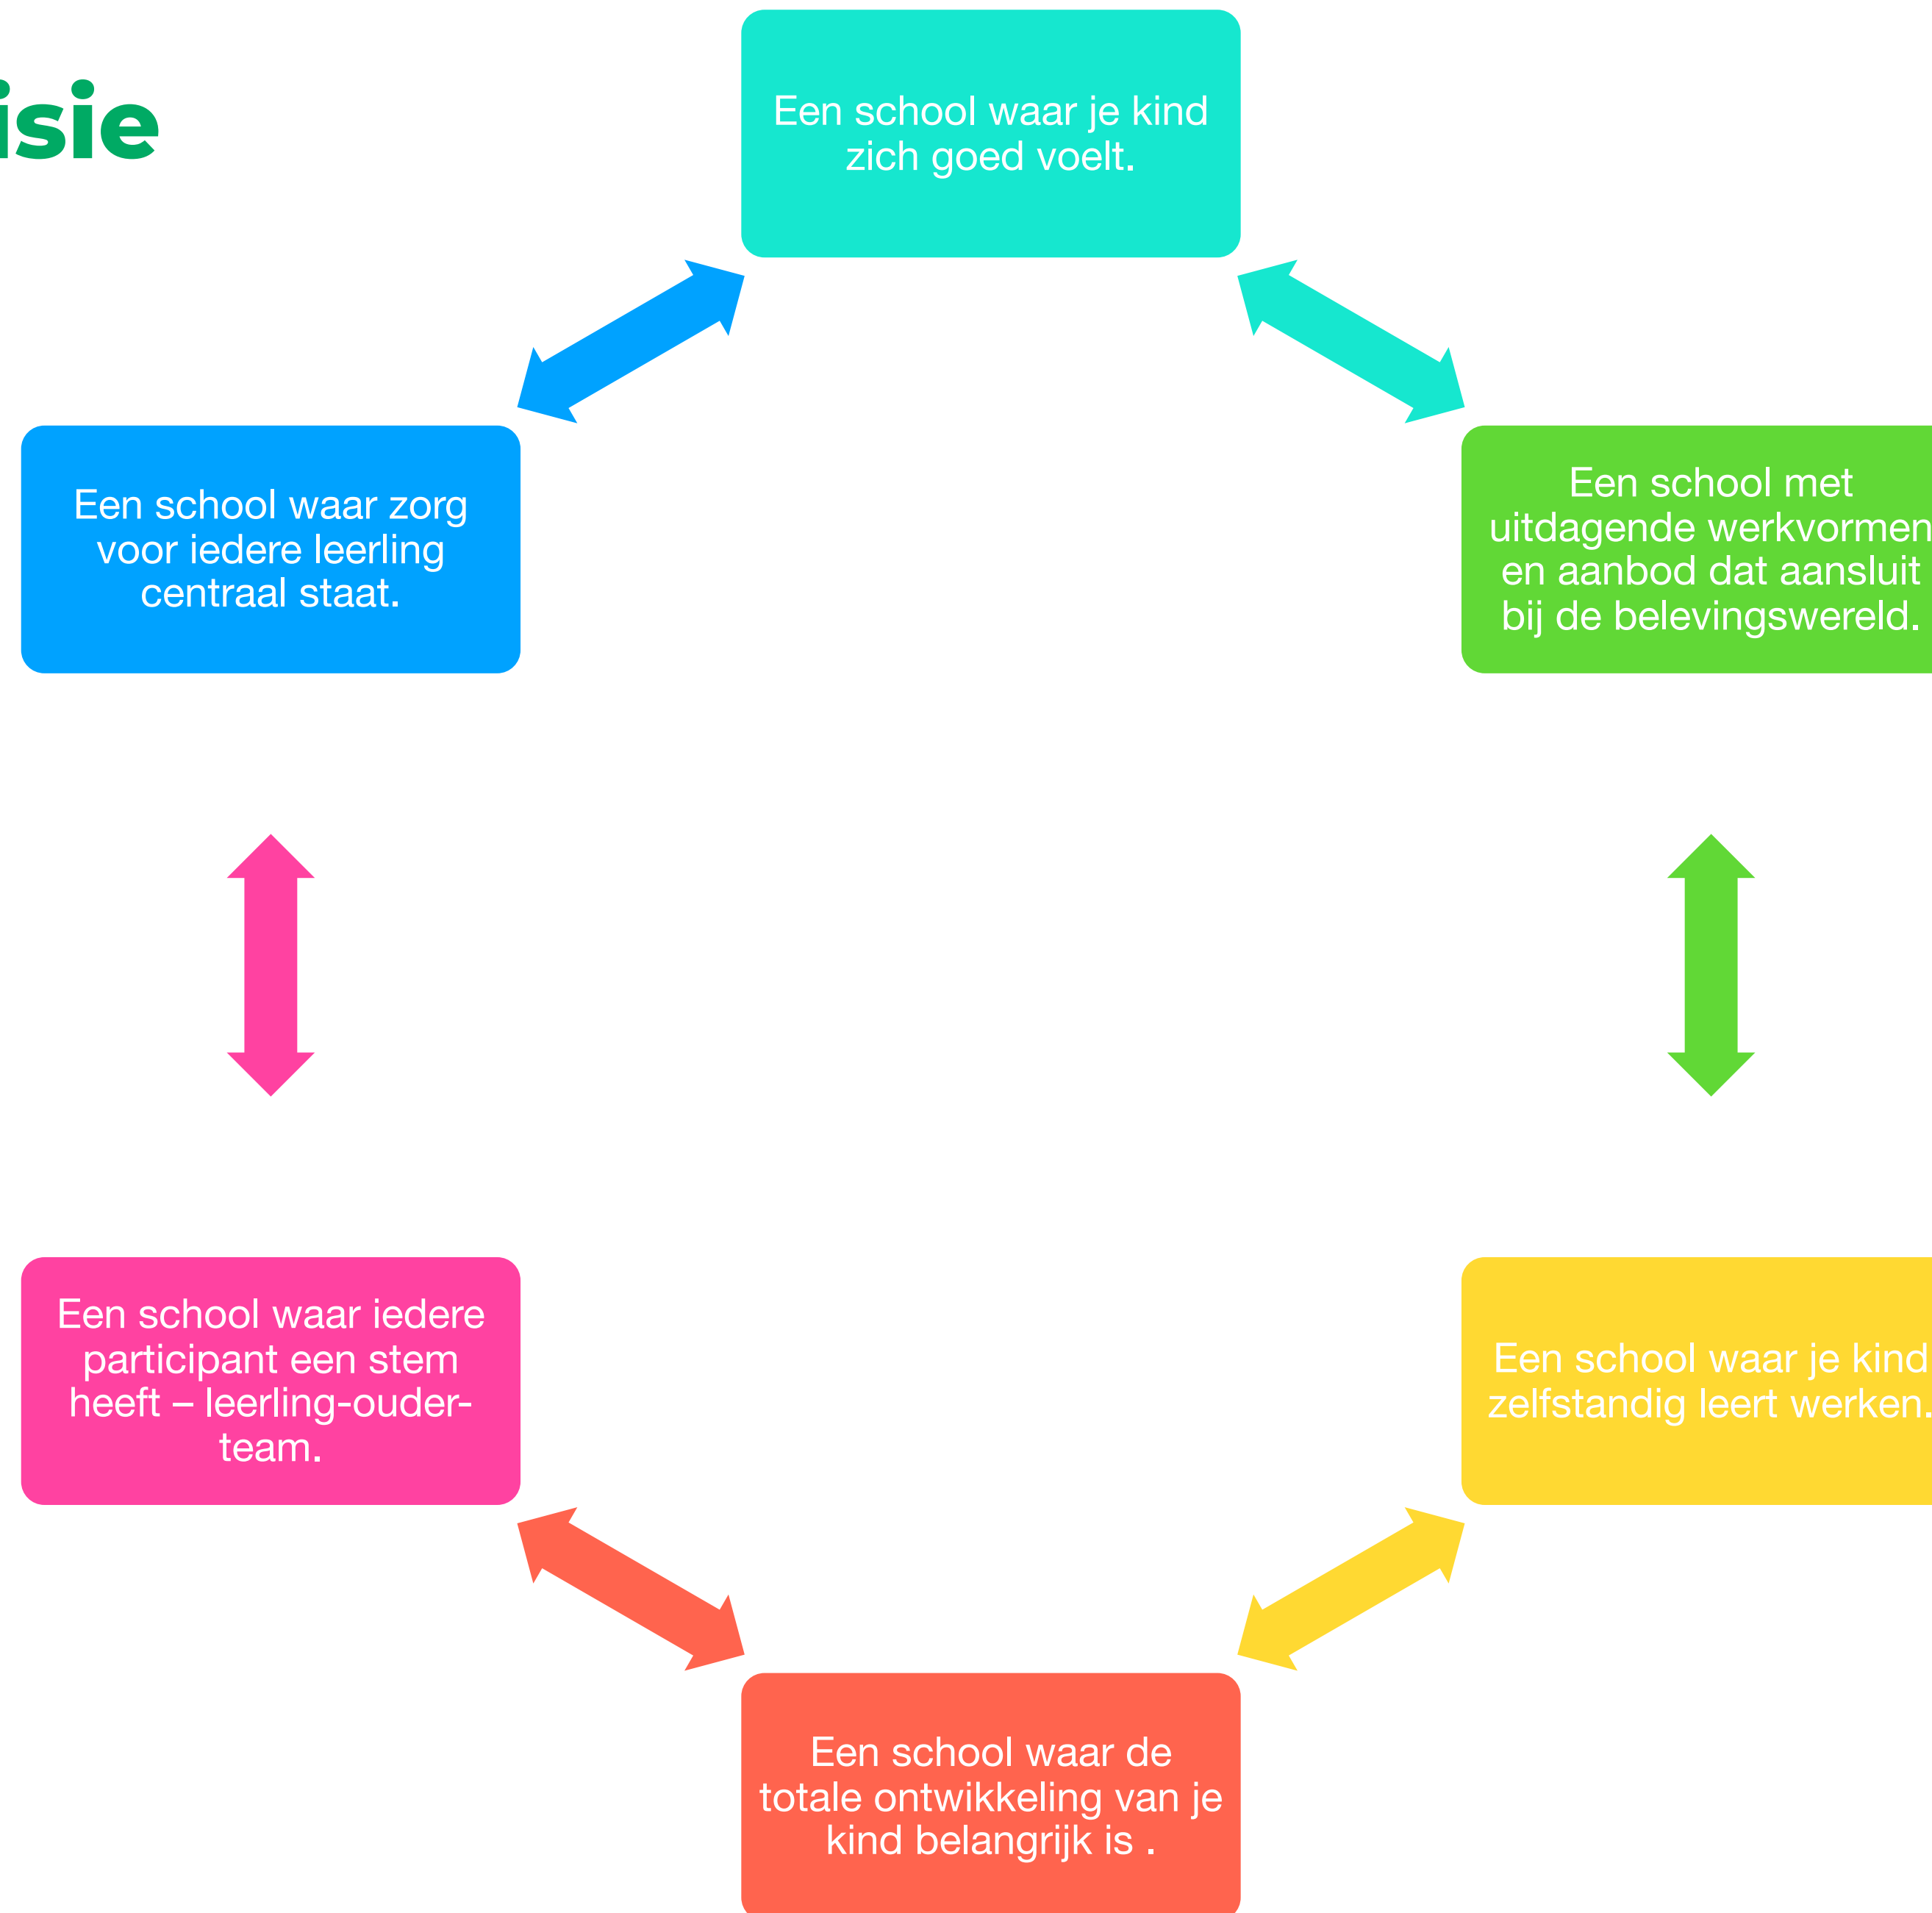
isie

Een school waar je kind zich goed voelt.

Een school waar zorg voor iedere leerling centraal staat.

Een school met uitdagende werkvormen en aanbod dat aansluit bij de belevingswereld.

Een school waar iedere participant een stem heeft – leerling-ouder-team.

Een school waar je kind zelfstandig leert werken.

Een school waar de totale ontwikkeling van je kind belangrijk is .